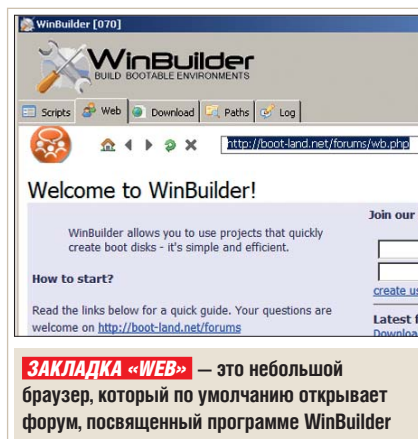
WinBuilder [070]

WinBuilder
BUILD BOOTABLE ENVIRONMENTS

Scripts Web Download Paths Log

http://boot-land.net/forums/wb.php

Welcome to WinBuilder!

WinBuilder allows you to use projects that quickly create boot disks - it's simple and efficient.

How to start?

Read the links below for a quick guide. Your questions are welcome on http://boot-land.net/forums

Join our

create us

Latest f
Downlo

ЗАКЛАДКА «WEB» — это небольшой браузер, который по умолчанию открывает форум, посвященный программе WinBuilder